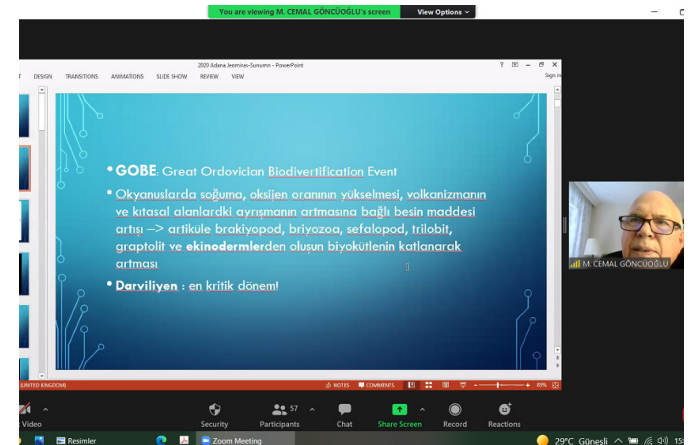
You are viewing M. CEMAL GÖNCÜOĞLU's screen
View Options

2020 Adana Jeomitas-Sunumu - PowerPoint
DESIGN TRANSITIONS ANIMATIONS SLIDE SHOW REVIEW VIEW
Sign in

• GOBE: Great Ordovician Biodivertification Event

• Okyanuslarda soğuma, oksijen oranının yükselmesi, volkanizmanın ve kıtasal alanlardaki ayrışmanın artmasına bağlı besin maddesi artışı –> artikule brakiyopod, briyozoa, sefalopod, trilobit, graptolit ve ekinodermlerden oluşan biyokütlenin katlanarak artması

• Darviliyen : en kritik dönem!

M. CEMAL GÖNCÜOĞLU

(UNITED KINGDOM)
NOTES COMMENTS
89%

Video
Security
57
Participants
Chat
Share Screen
Record
Reactions

Resimler
Zoom Meeting
29°C Güneşli
15: